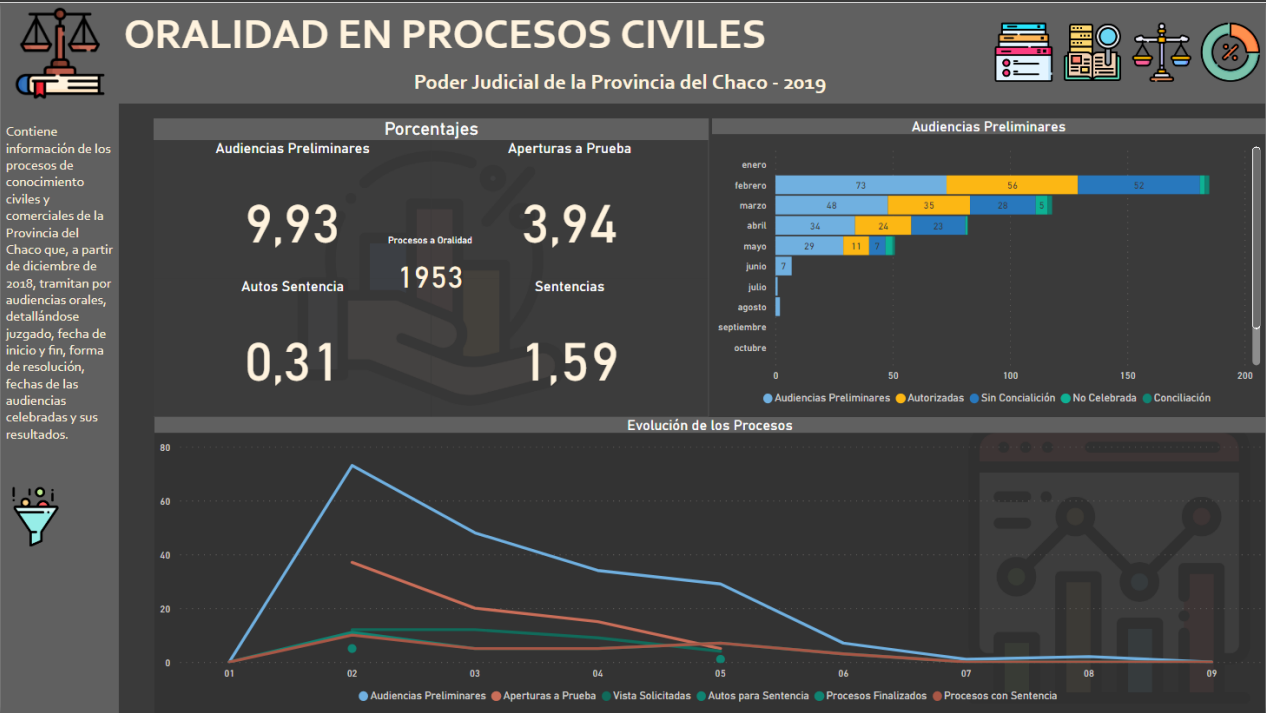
ORALIDAD EN PROCESOS CIVILES

Poder Judicial de la Provincia del Chaco - 2019

Contiene información de los procesos de conocimiento civiles y comerciales de la Provincia del Chaco que, a partir de diciembre de 2018, tramitan por audiencias orales, detallándose juzgado, fecha de inicio y fin, forma de resolución, fechas de las audiencias celebradas y sus resultados.

Porcentajes

Audiencias Preliminares
9,93

Aperturas a Prueba
3,94

Procesos a Oralidad
1953

Autos Sentencia
0,31

Sentencias
1,59

Audiencias Preliminares

enero
febrero 73 56 52
marzo 48 35 28 5
abril 34 24 23
mayo 29 11 7
junio 7
julio
agosto
septiembre
octubre

0 50 100 150 200

Audiencias Preliminares Autorizadas Sin Conciliación No Celebrada Conciliación

Evolución de los Procesos

80
60
40
20
0

01 02 03 04 05 06 07 08 09

Audiencias Preliminares Aperturas a Prueba Vista Solicitadas Autos para Sentencia Procesos Finalizados Procesos con Sentencia